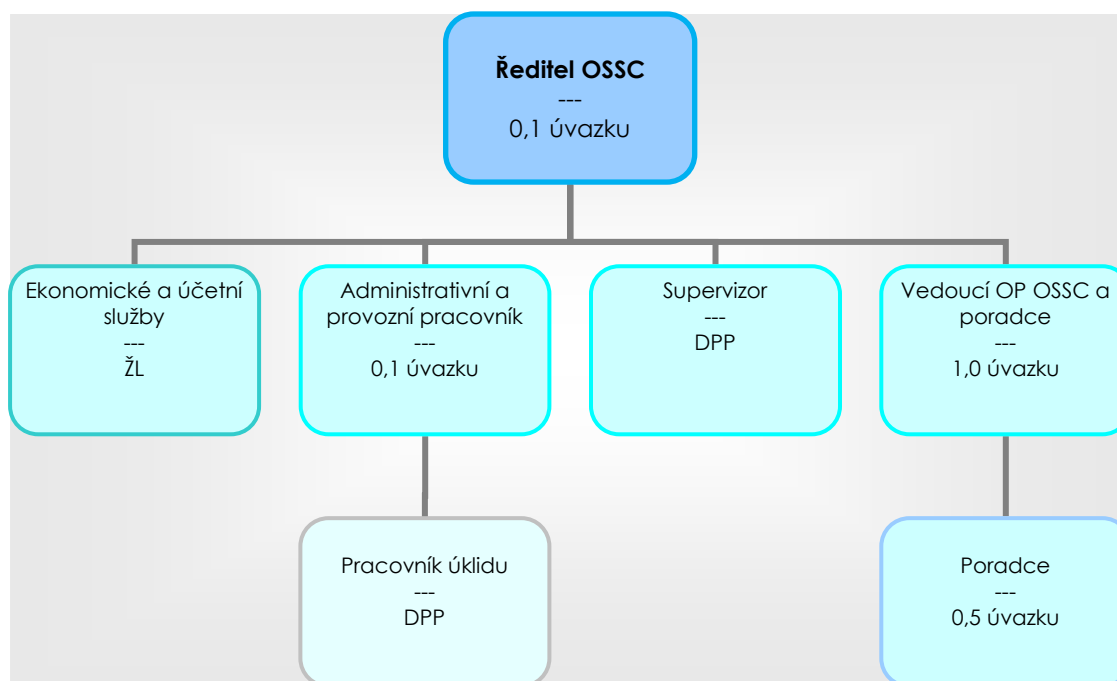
**Ředitel OSSC**
---
0,1 úvazku

Ekonomické a účetní služby
---
ŽL

Administrativní a provozní pracovník
---
0,1 úvazku

Supervizor
---
DPP

Vedoucí OP OSSC a poradce
---
1,0 úvazku

Pracovník úklidu
---
DPP

Poradce
---
0,5 úvazku